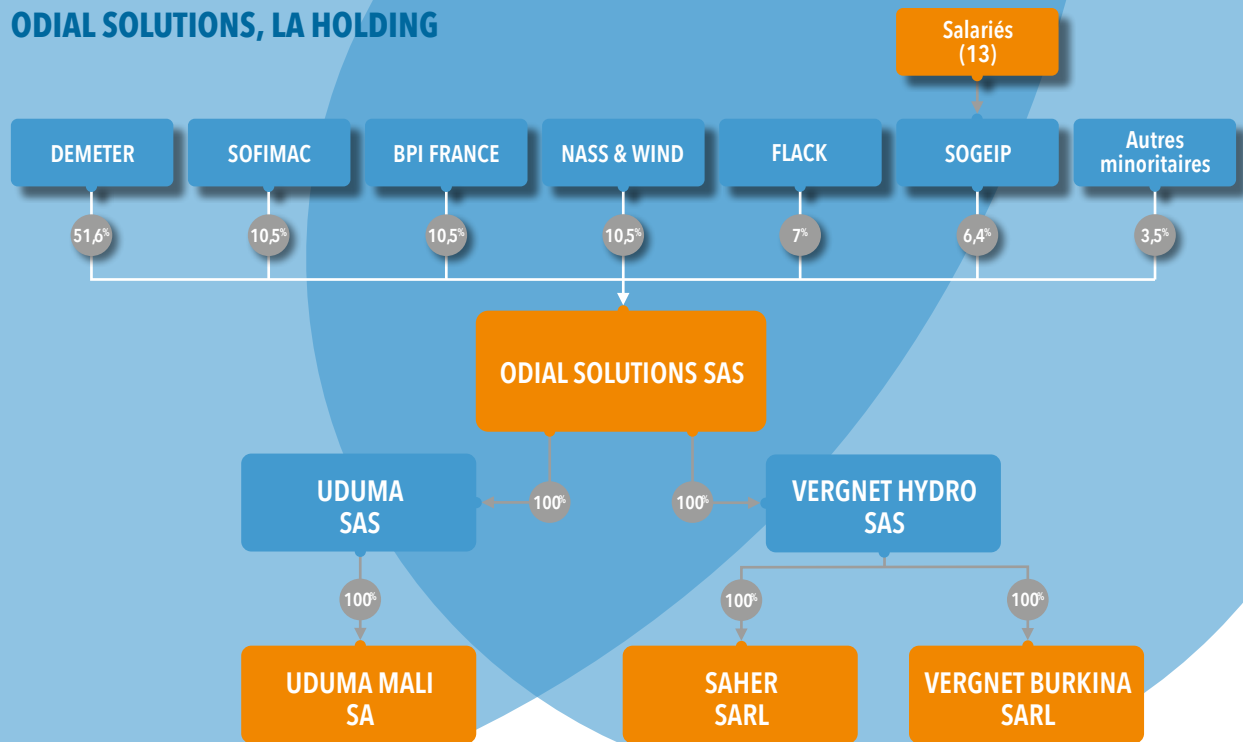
ODIAL SOLUTIONS, LA HOLDING

Salariés (13)

DEMETER

SOFIMAC

BPI FRANCE

NASS & WIND

FLACK

SOGEIP

Autres minoritaires

51,6%

10,5%

10,5%

10,5%

7%

6,4%

3,5%

ODIAL SOLUTIONS SAS

UDUMA SAS

100%

100%

VERGNET HYDRO SAS

100%

100%

100%

UDUMA MALI SA

SAHER SARL

VERGNET BURKINA SARL